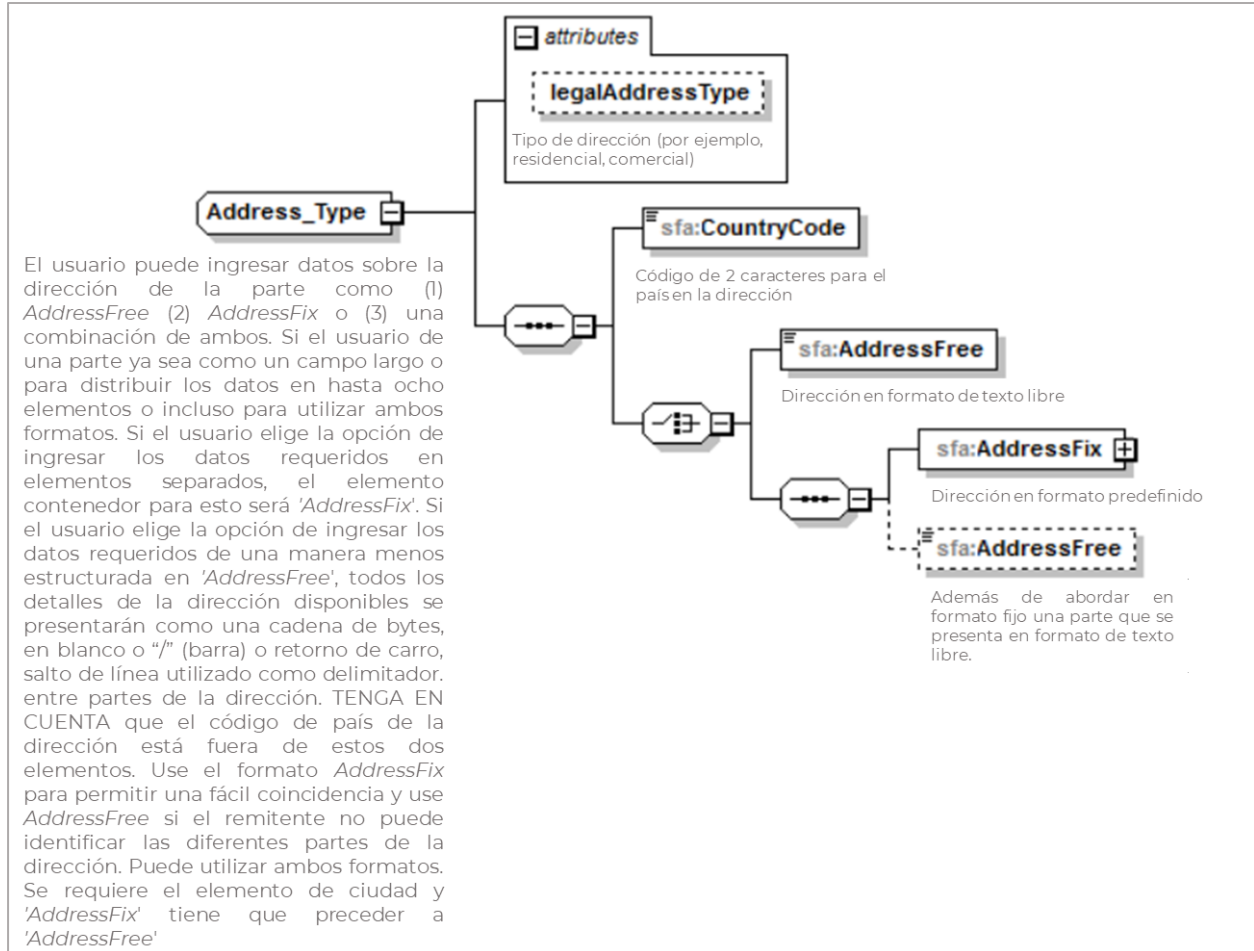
attributes

legalAddressType

Tipo de dirección (por ejemplo, residencial, comercial)

Address_Type

El usuario puede ingresar datos sobre la dirección de la parte como (1) AddressFree (2) AddressFix o (3) una combinación de ambos. Si el usuario de una parte ya sea como un campo largo o para distribuir los datos en hasta ocho elementos o incluso para utilizar ambos formatos. Si el usuario elige la opción de ingresar los datos requeridos en elementos separados, el elemento contenedor para esto será 'AddressFix'. Si el usuario elige la opción de ingresar los datos requeridos de una manera menos estructurada en 'AddressFree', todos los detalles de la dirección disponibles se presentarán como una cadena de bytes, en blanco o "/" (barra) o retorno de carro, salto de línea utilizado como delimitador. entre partes de la dirección. TENGA EN CUENTA que el código de país de la dirección está fuera de estos dos elementos. Use el formato AddressFix para permitir una fácil coincidencia y use AddressFree si el remitente no puede identificar las diferentes partes de la dirección. Puede utilizar ambos formatos. Se requiere el elemento de ciudad y 'AddressFix' tiene que preceder a 'AddressFree'

sfa:CountryCode

Código de 2 caracteres para el país en la dirección

sfa:AddressFree

Dirección en formato de texto libre

sfa:AddressFix

Dirección en formato predefinido

sfa:AddressFree

Además de abordar en formato fijo una parte que se presenta en formato de texto libre.